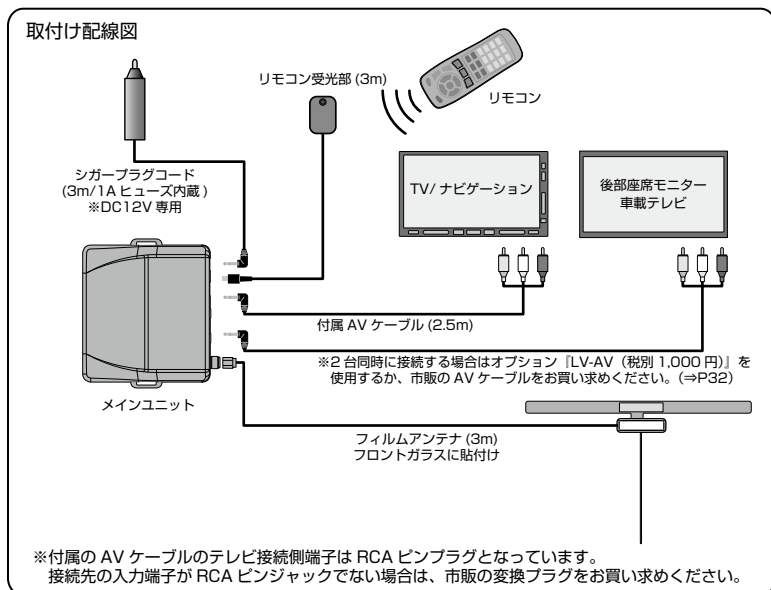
取付け配線図

リモコン受光部 (3m)

リモコン

シガープラグコード
(3m/1A ヒューズ内蔵 )
※DC12V 専用

TV/ ナビゲーション

後部座席モニター
車載テレビ

付属 AV ケーブル (2.5m)

※2 台同時に接続する場合はオプション『LV-AV（税別 1,000 円）』を使用するか、市販の AV ケーブルをお買い求めください。(⇒P32)

メインユニット

フィルムアンテナ (3m)
フロントガラスに貼付け

※付属の AV ケーブルのテレビ接続側端子は RCA ピンプラグとなっています。
接続先の入力端子が RCA ピンジャックでない場合は、市販の変換プラグをお買い求めください。